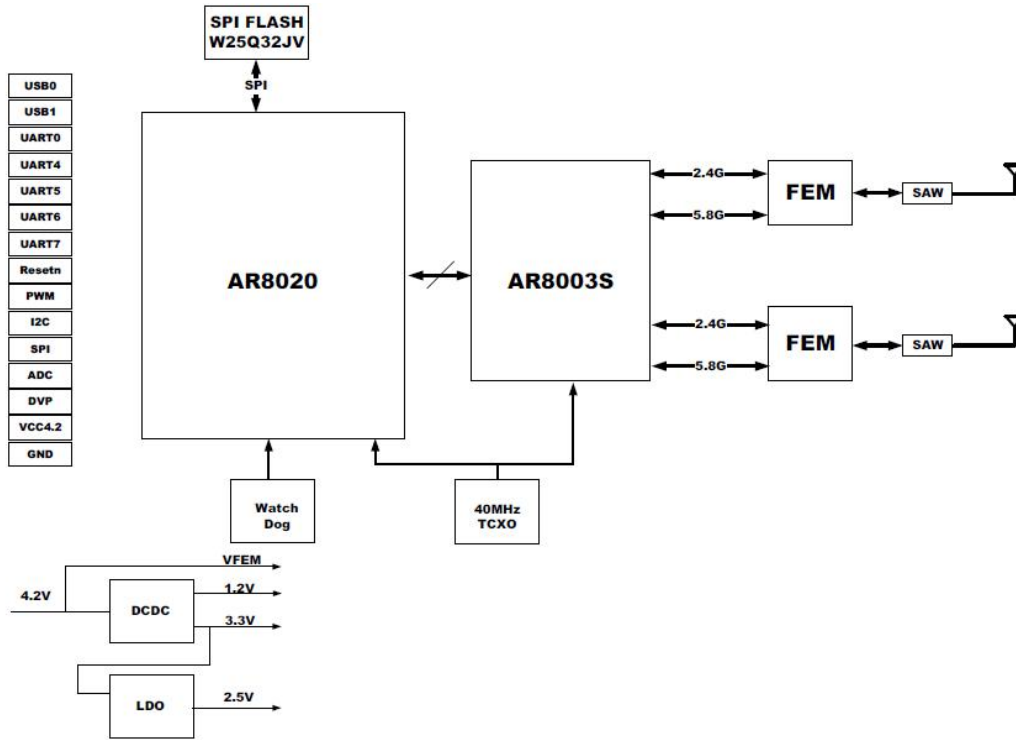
SPI FLASH
W25Q32JV

SPI

USB0
USB1
UART0
UART4
UART5
UART6
UART7
Resetn
PWM
I2C
SPI
ADC
DVP
VCC4.2
GND

AR8020

AR8003S

2.4G
5.8G
FEM
SAW

2.4G
5.8G
FEM
SAW

Watch Dog

40MHz TCXO

VFEM
4.2V
DCDC
1.2V
3.3V
LDO
2.5V